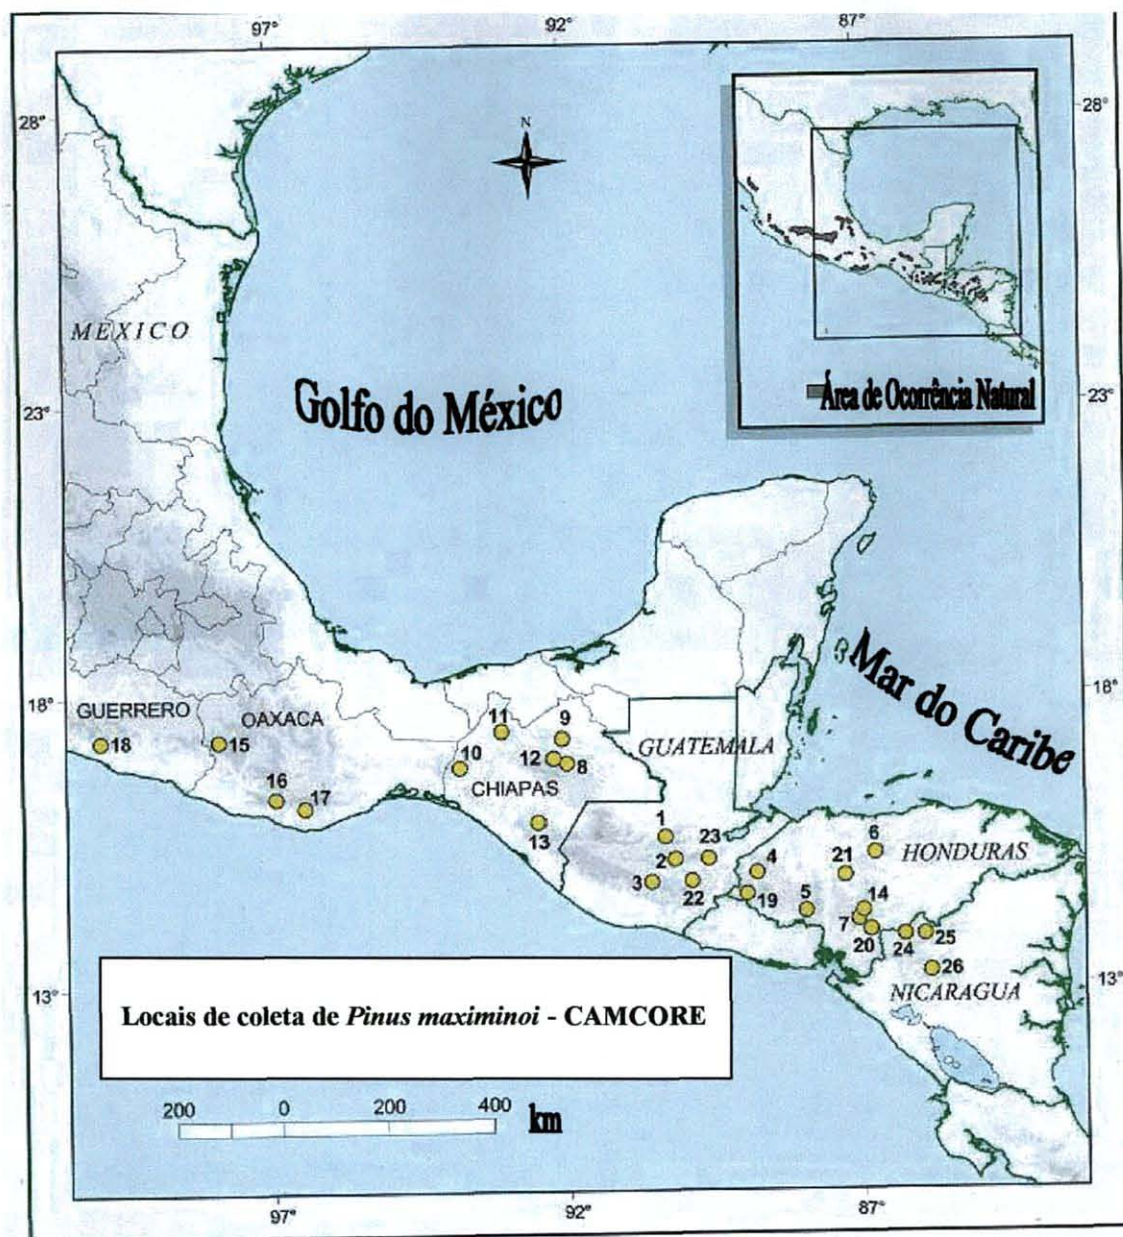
97°
92°
87°
28°
28°
N
MEXICO
Golfo do México
Área de Ocorrência Natural
23°
23°
Mar do Caribe
18°
18°
GUERRERO
OAXACA
18
15
16
17
11
9
10
12
8
CHIAPAS
GUATEMALA
13
1
23
2
3
22
4
19
5
21
6
HONDURAS
14
7
20
24
25
26
NICARAGUA
13°
13°
Locais de coleta de *Pinus maximinoi* - CAMCORE
200
0
200
400
km
97°
92°
87°